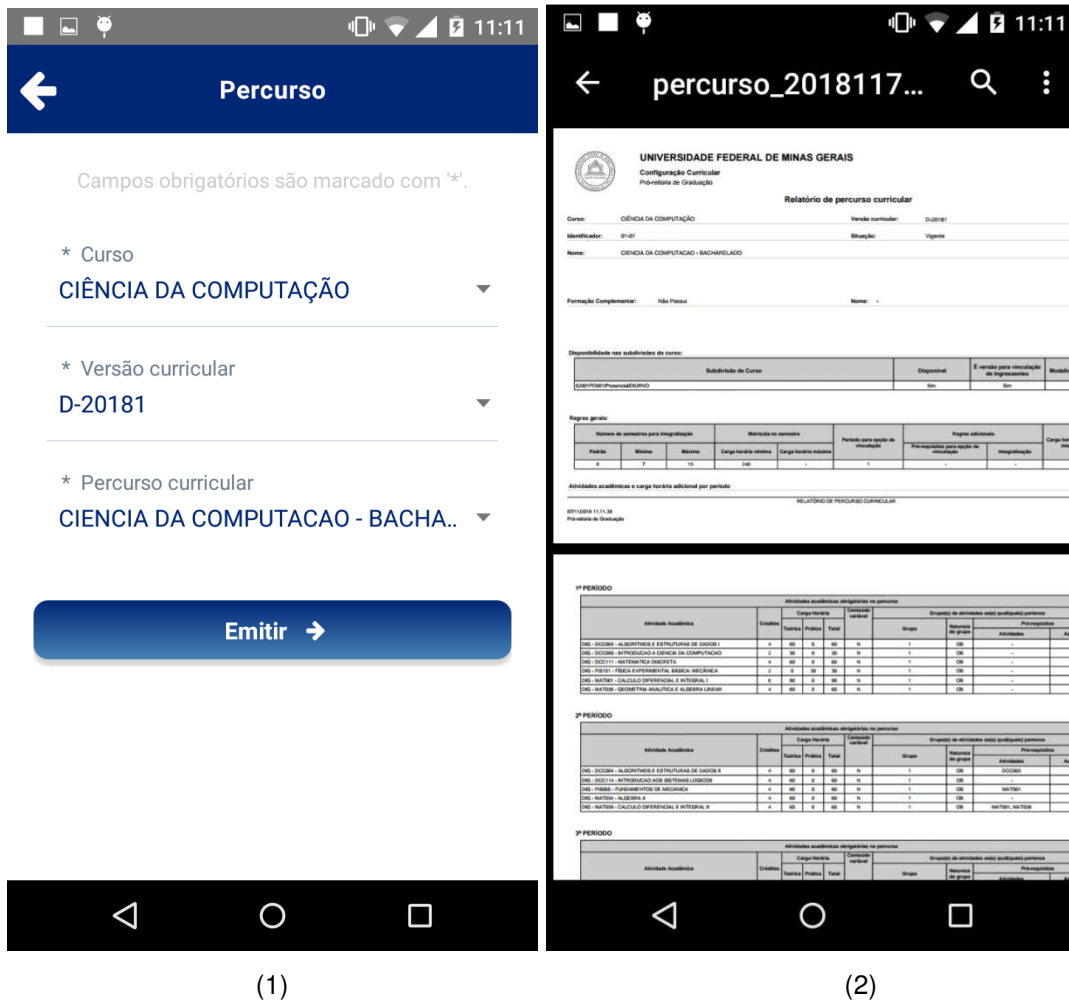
11:11

Percurso

Campos obrigatórios são marcado com '*'.

* Curso
CIÊNCIA DA COMPUTAÇÃO

* Versão curricular
D-20181

* Percurso curricular
CIENCIA DA COMPUTACAO - BACHA...

Emitir

11:11

percurso_2018117...

UNIVERSIDADE FEDERAL DE MINAS GERAIS
Configuração Curricular
Pró-reitoria de Graduação

Relatório de percurso curricular

Curso: CIÊNCIA DA COMPUTAÇÃO Versão curricular: D-20181
Identificador: 01-01 Situação: Vigente
Nome: CIENCIA DA COMPUTACAO - BACHARELADO

Formação Complementar: Não Possui Nome: -

Disponibilidade nas subdivisões do curso:

| Subdivisão de Curso | Disponível | É versão para vinculação de ingressantes | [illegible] |
|---|---|---|---|
| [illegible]/Presencial/DIURNO | Sim | Sim | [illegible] |

Regras gerais:

| Número de semestres para integralização | | | Matrícula no semestre | | Período para opção de vinculação | Regras adicionais | | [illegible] |
|---|---|---|---|---|---|---|---|---|
| Padrão | Mínimo | Máximo | Carga horária mínima | Carga horária máxima | | Pré-requisitos para opção de vinculação | Integralização | |
| 8 | 7 | 15 | 240 | - | 1 | - | - | |

Atividades acadêmicas e carga horária adicional por período

RELATÓRIO DE PERCURSO CURRICULAR

07/11/2018 11:11:39
Pró-reitoria de Graduação

1º PERÍODO

Atividades acadêmicas obrigatórias no percurso

| Atividade Acadêmica | Créditos | Teórica | Prática | Total | Conteúdo variável | Grupo | Natureza do grupo | Atividades | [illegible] |
|---|---|---|---|---|---|---|---|---|---|
| DIG - DCC003 - ALGORITMOS E ESTRUTURAS DE DADOS I | 4 | 60 | 0 | 60 | N | 1 | OB | - | |
| DIG - DCC008 - INTRODUCAO A CIENCIA DA COMPUTACAO | 2 | 30 | 0 | 30 | N | 1 | OB | - | |
| DIG - DCC111 - MATEMATICA DISCRETA | 4 | 60 | 0 | 60 | N | 1 | OB | - | |
| DIG - FIS151 - FISICA EXPERIMENTAL BASICA: MECANICA | 2 | 0 | 30 | 30 | N | 1 | OB | - | |
| DIG - MAT001 - CALCULO DIFERENCIAL E INTEGRAL I | 6 | 90 | 0 | 90 | N | 1 | OB | - | |
| DIG - MAT038 - GEOMETRIA ANALITICA E ALGEBRA LINEAR | 4 | 60 | 0 | 60 | N | 1 | OB | - | |

2º PERÍODO

Atividades acadêmicas obrigatórias no percurso

| Atividade Acadêmica | Créditos | Teórica | Prática | Total | Conteúdo variável | Grupo | Natureza do grupo | Atividades | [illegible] |
|---|---|---|---|---|---|---|---|---|---|
| DIG - DCC004 - ALGORITMOS E ESTRUTURAS DE DADOS II | 4 | 60 | 0 | 60 | N | 1 | OB | DCC003 | |
| DIG - DCC114 - INTRODUCAO AOS SISTEMAS LOGICOS | 4 | 60 | 0 | 60 | N | 1 | OB | - | |
| DIG - FIS065 - FUNDAMENTOS DE MECANICA | 4 | 60 | 0 | 60 | N | 1 | OB | MAT001 | |
| DIG - MAT034 - ALGEBRA A | 4 | 60 | 0 | 60 | N | 1 | OB | - | |
| DIG - MAT039 - CALCULO DIFERENCIAL E INTEGRAL II | 4 | 60 | 0 | 60 | N | 1 | OB | MAT001, MAT038 | |

3º PERÍODO

Atividades acadêmicas obrigatórias no percurso

Atividade Acadêmica | Créditos | Carga Horária | Teórica | Prática | Total | Conteúdo variável | Grupo(s) de atividades ao(s) qual(quais) pertence | Grupo | Natureza do grupo | Pré-requisitos | Atividades

(1)

(2)